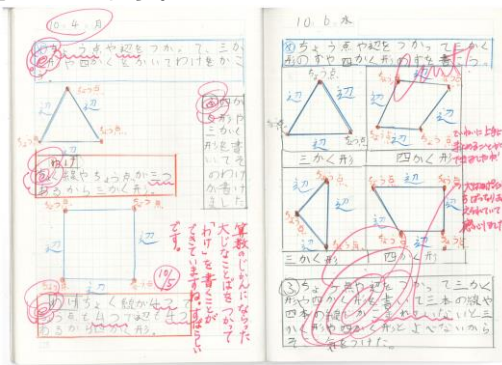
10.4 月

めちょう点や辺をつかって、三かく形について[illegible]いてわけを書こう

ちょう点　ちょう点　ちょう点

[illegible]
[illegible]辺やちょう点が三つあるから三かく形

ちょう点　辺　辺　ちょう点

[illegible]ちょく線が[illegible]
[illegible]るも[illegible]つで辺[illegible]
あるから四かく形。

三かく形について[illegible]いてのわけが書けた

算数のじゅんになった大じなことばをつかって「わけ」を書くことができていますね。すばらしいです。

10.6 木

めちょう点や辺をつかって三かく形のすや四かく形のわけを書こう

ちょう点　辺　辺　ちょう点　ちょう点　辺
三かく形

ちょう点　辺　辺　ちょう点
四かく形

ちょう点　辺　辺　ちょう点
三かく形

ちょう点　辺　辺　ちょう点
四かく形

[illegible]

③ちょう点や辺をつかって三かく形や四かく形を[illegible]で三本の線や四本の線でかこまれているかどうかで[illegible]
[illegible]よく見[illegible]けた。